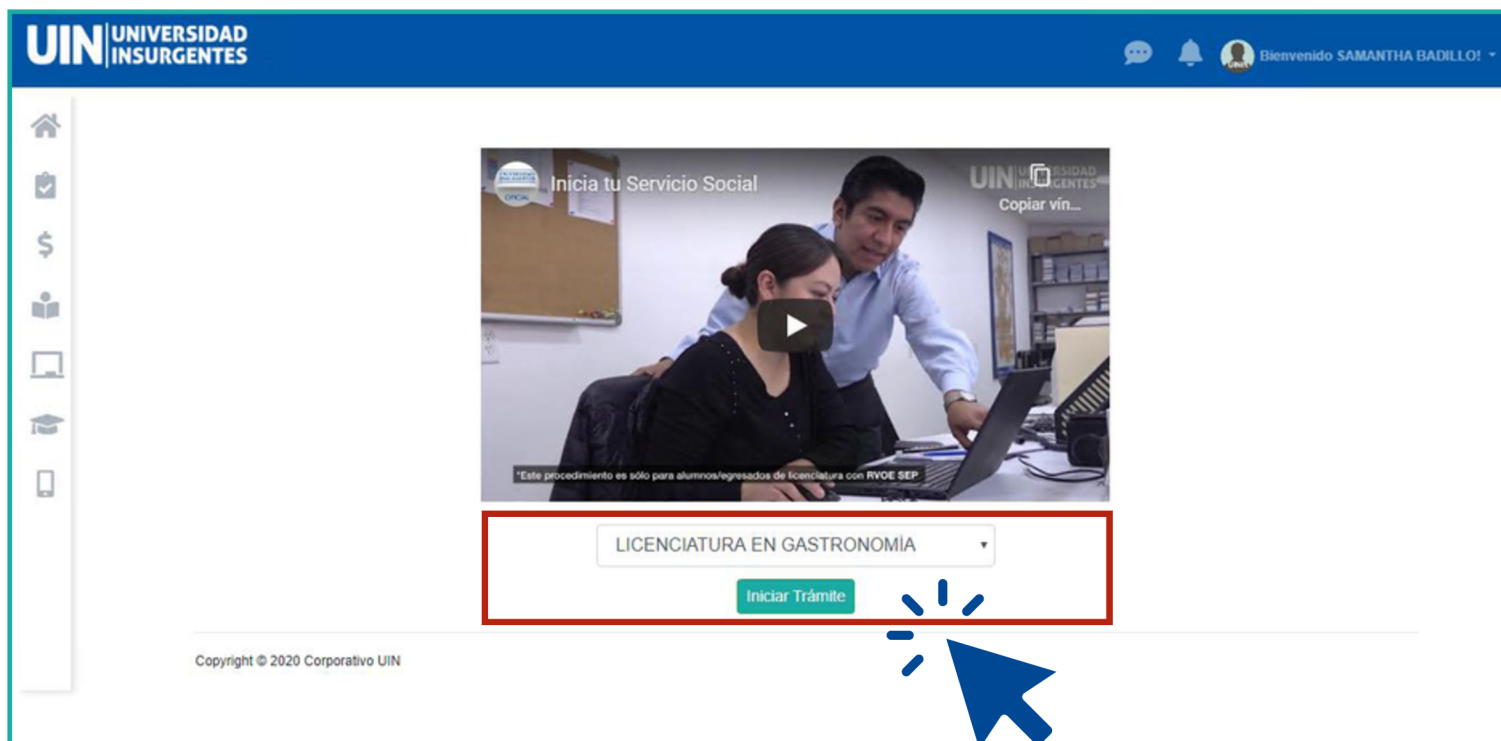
UIN UNIVERSIDAD INSURGENTES

Bienvenido SAMANTHA BADILLO!

Inicia tu Servicio Social

UIN UNIVERSIDAD INSURGENTES

Copiar vín...

*Este procedimiento es sólo para alumnos/egresados de licenciatura con RVOE SEP

LICENCIATURA EN GASTRONOMÍA

Iniciar Trámite

Copyright © 2020 Corporativo UIN